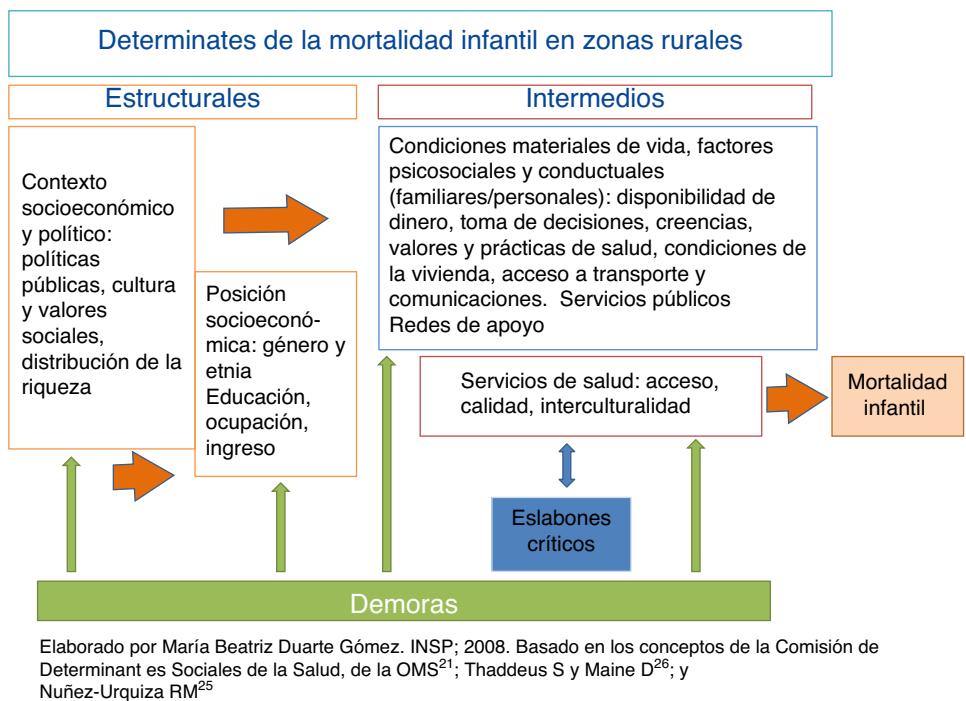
Determinates de la mortalidad infantil en zonas rurales

Estructurales

Intermedios

Contexto socioeconómico y político: políticas públicas, cultura y valores sociales, distribución de la riqueza

Posición socioeconómica: género y etnia Educación, ocupación, ingreso

Condiciones materiales de vida, factores psicosociales y conductuales (familiares/personales): disponibilidad de dinero, toma de decisiones, creencias, valores y prácticas de salud, condiciones de la vivienda, acceso a transporte y comunicaciones. Servicios públicos Redes de apoyo

Servicios de salud: acceso, calidad, interculturalidad

Mortalidad infantil

Eslabones críticos

Demoras

Elaborado por María Beatriz Duarte Gómez. INSP; 2008. Basado en los conceptos de la Comisión de Determinant es Sociales de la Salud, de la OMS$^{21}$; Thaddeus S y Maine D$^{26}$; y Nuñez-Urquiza RM$^{25}$